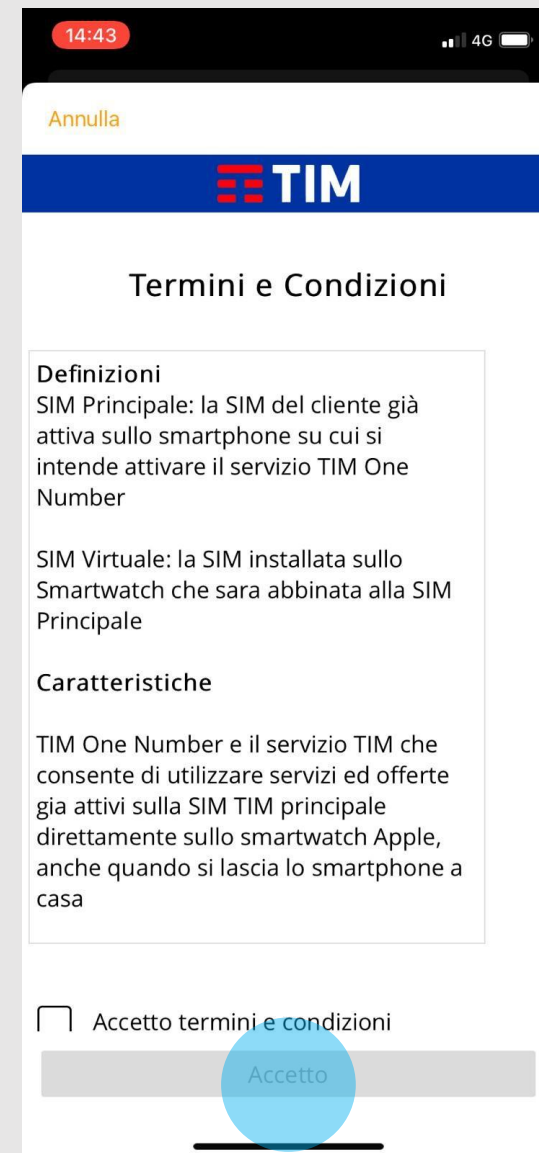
14:43

4G

Annulla

TIM

Termini e Condizioni

Definizioni
SIM Principale: la SIM del cliente già attiva sullo smartphone su cui si intende attivare il servizio TIM One Number

SIM Virtuale: la SIM installata sullo Smartwatch che sara abbinata alla SIM Principale

Caratteristiche

TIM One Number e il servizio TIM che consente di utilizzare servizi ed offerte gia attivi sulla SIM TIM principale direttamente sullo smartwatch Apple, anche quando si lascia lo smartphone a casa

Accetto termini e condizioni

Accetto